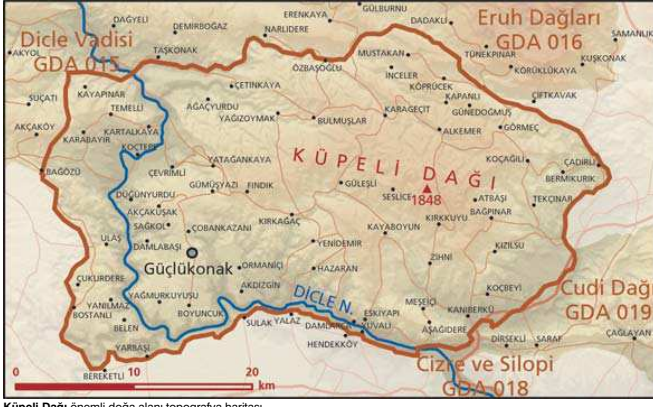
DAĞYELİ
ERENKAYA
GÜLBURNU
Eruh Dağları
GDA 016
SAMANLIK
AKYOL
DEMİRBOĞAZ
NARLIDERE
DADAKLI
Dicle Vadisi
GDA 015
TAŞKONAK
TÜNEKPINAR
KUŞKONAK
MUSTAKAN
KÖRÜKLÜKAYA
ÖZBAŞOĞLU
İNCELER
SUÇATI
KAYAPINAR
ÇETİNKAYA
KÖPRÜCEK
ÇİFTKAVAK
TEMELLİ
KAPANLI
AĞAÇYURDU
KARAGEÇİT
GÜNEDOĞMUŞ
AKÇAKÖY
KARTALKAYA
YAĞIZOYMAK
BULMUŞLAR
ALKEMER
GÖRMEÇ
KARABAYIR
KOÇTEPE
KÜPELİ DAĞI
KOÇAĞILI
ÇADIRLI
ÇEVRİMLİ
YATAĞANKAYA
BERMİKURİK
BAĞÖZÜ
GÜMÜŞYAZI
FINDIK
GÜLEŞLİ
SESLİCE
1848
ATBAŞI
TEKÇINAR
DÜĞÜNYURDU
BAĞPINAR
AKÇAKUŞAK
KIRKKUYU
SAĞKOL
ÇOBANKAZANI
KIRKAĞAÇ
KAYABOYUN
ULAŞ
DAMLABAŞI
YENİDEMİR
KIZILSU
Güçlükonak
ZİHNİ
ORMANİÇİ
HAZARAN
ÇUKURDERE
KOÇBEYİ
AKDİZGİN
DİCLE N.
Cudi Dağı
GDA 019
YANILMAZ
YAĞMURKUYUSU
BOSTANLI
BOYUNCUK
ESKİYAPI
MESECİ
KANİBERKÜ
YALAZ
DAMLARCA
SULAK
ÇUVALLI
AŞAĞIDERE
DİRSEKLİ
SARAF
ÇAĞLAYAN
BELEN
HENDEKKÖY
YARBAŞI
Cizre ve Silopi
GDA 018
BEREKETLİ
0
10
20
km
Küpeli Dağı önemli doğa alanı topografya haritası